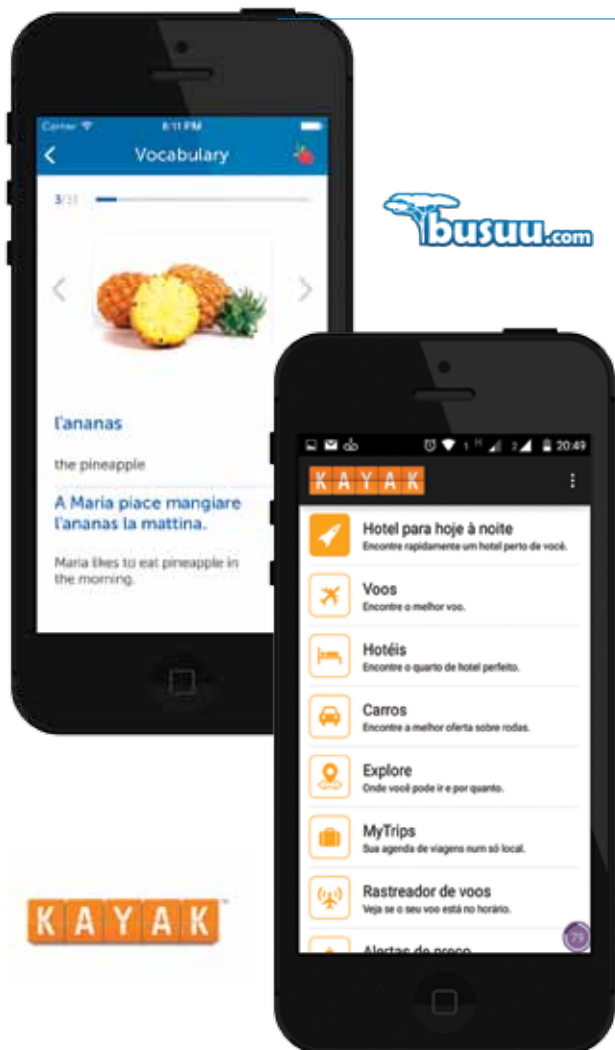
Carrier 6:11 PM

Vocabulary

3/31

l'ananas

the pineapple

A Maria piace mangiare l'ananas la mattina.

Maria likes to eat pineapple in the morning.

busuu.com

20:49

KAYAK

Hotel para hoje à noite
Encontre rapidamente um hotel perto de você.

Voos
Encontre o melhor voo.

Hotéis
Encontre o quarto de hotel perfeito.

Carros
Encontre a melhor oferta sobre rodas.

Explore
Onde você pode ir e por quanto.

MyTrips
Sua agenda de viagens num só local.

Rastreador de voos
Veja se o seu voo está no horário.

Alertas de preço

KAYAK